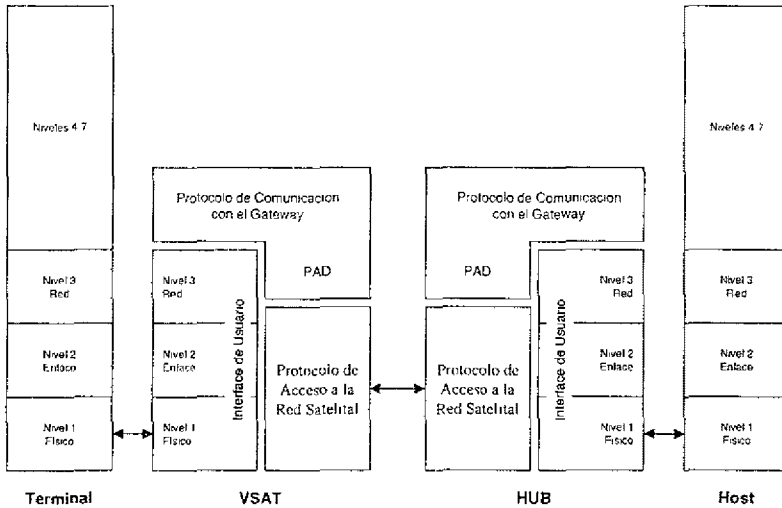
Niveles 4 7

Nivel 3
Red

Nivel 2
Enlace

Nivel 1
Fisico

Protocolo de Comunicacion con el Gateway

PAD

Nivel 3
Red

Nivel 2
Enlace

Nivel 1
Fisico

Interface de Usuario

Protocolo de Acceso a la Red Satelital

Protocolo de Comunicacion con el Gateway

PAD

Protocolo de Acceso a la Red Satelital

Interface de Usuario

Nivel 3
Red

Nivel 2
Enlace

Nivel 1
Fisico

Niveles 4 7

Nivel 3
Red

Nivel 2
Enlace

Nivel 1
Fisico

Terminal

VSAT

HUB

Host